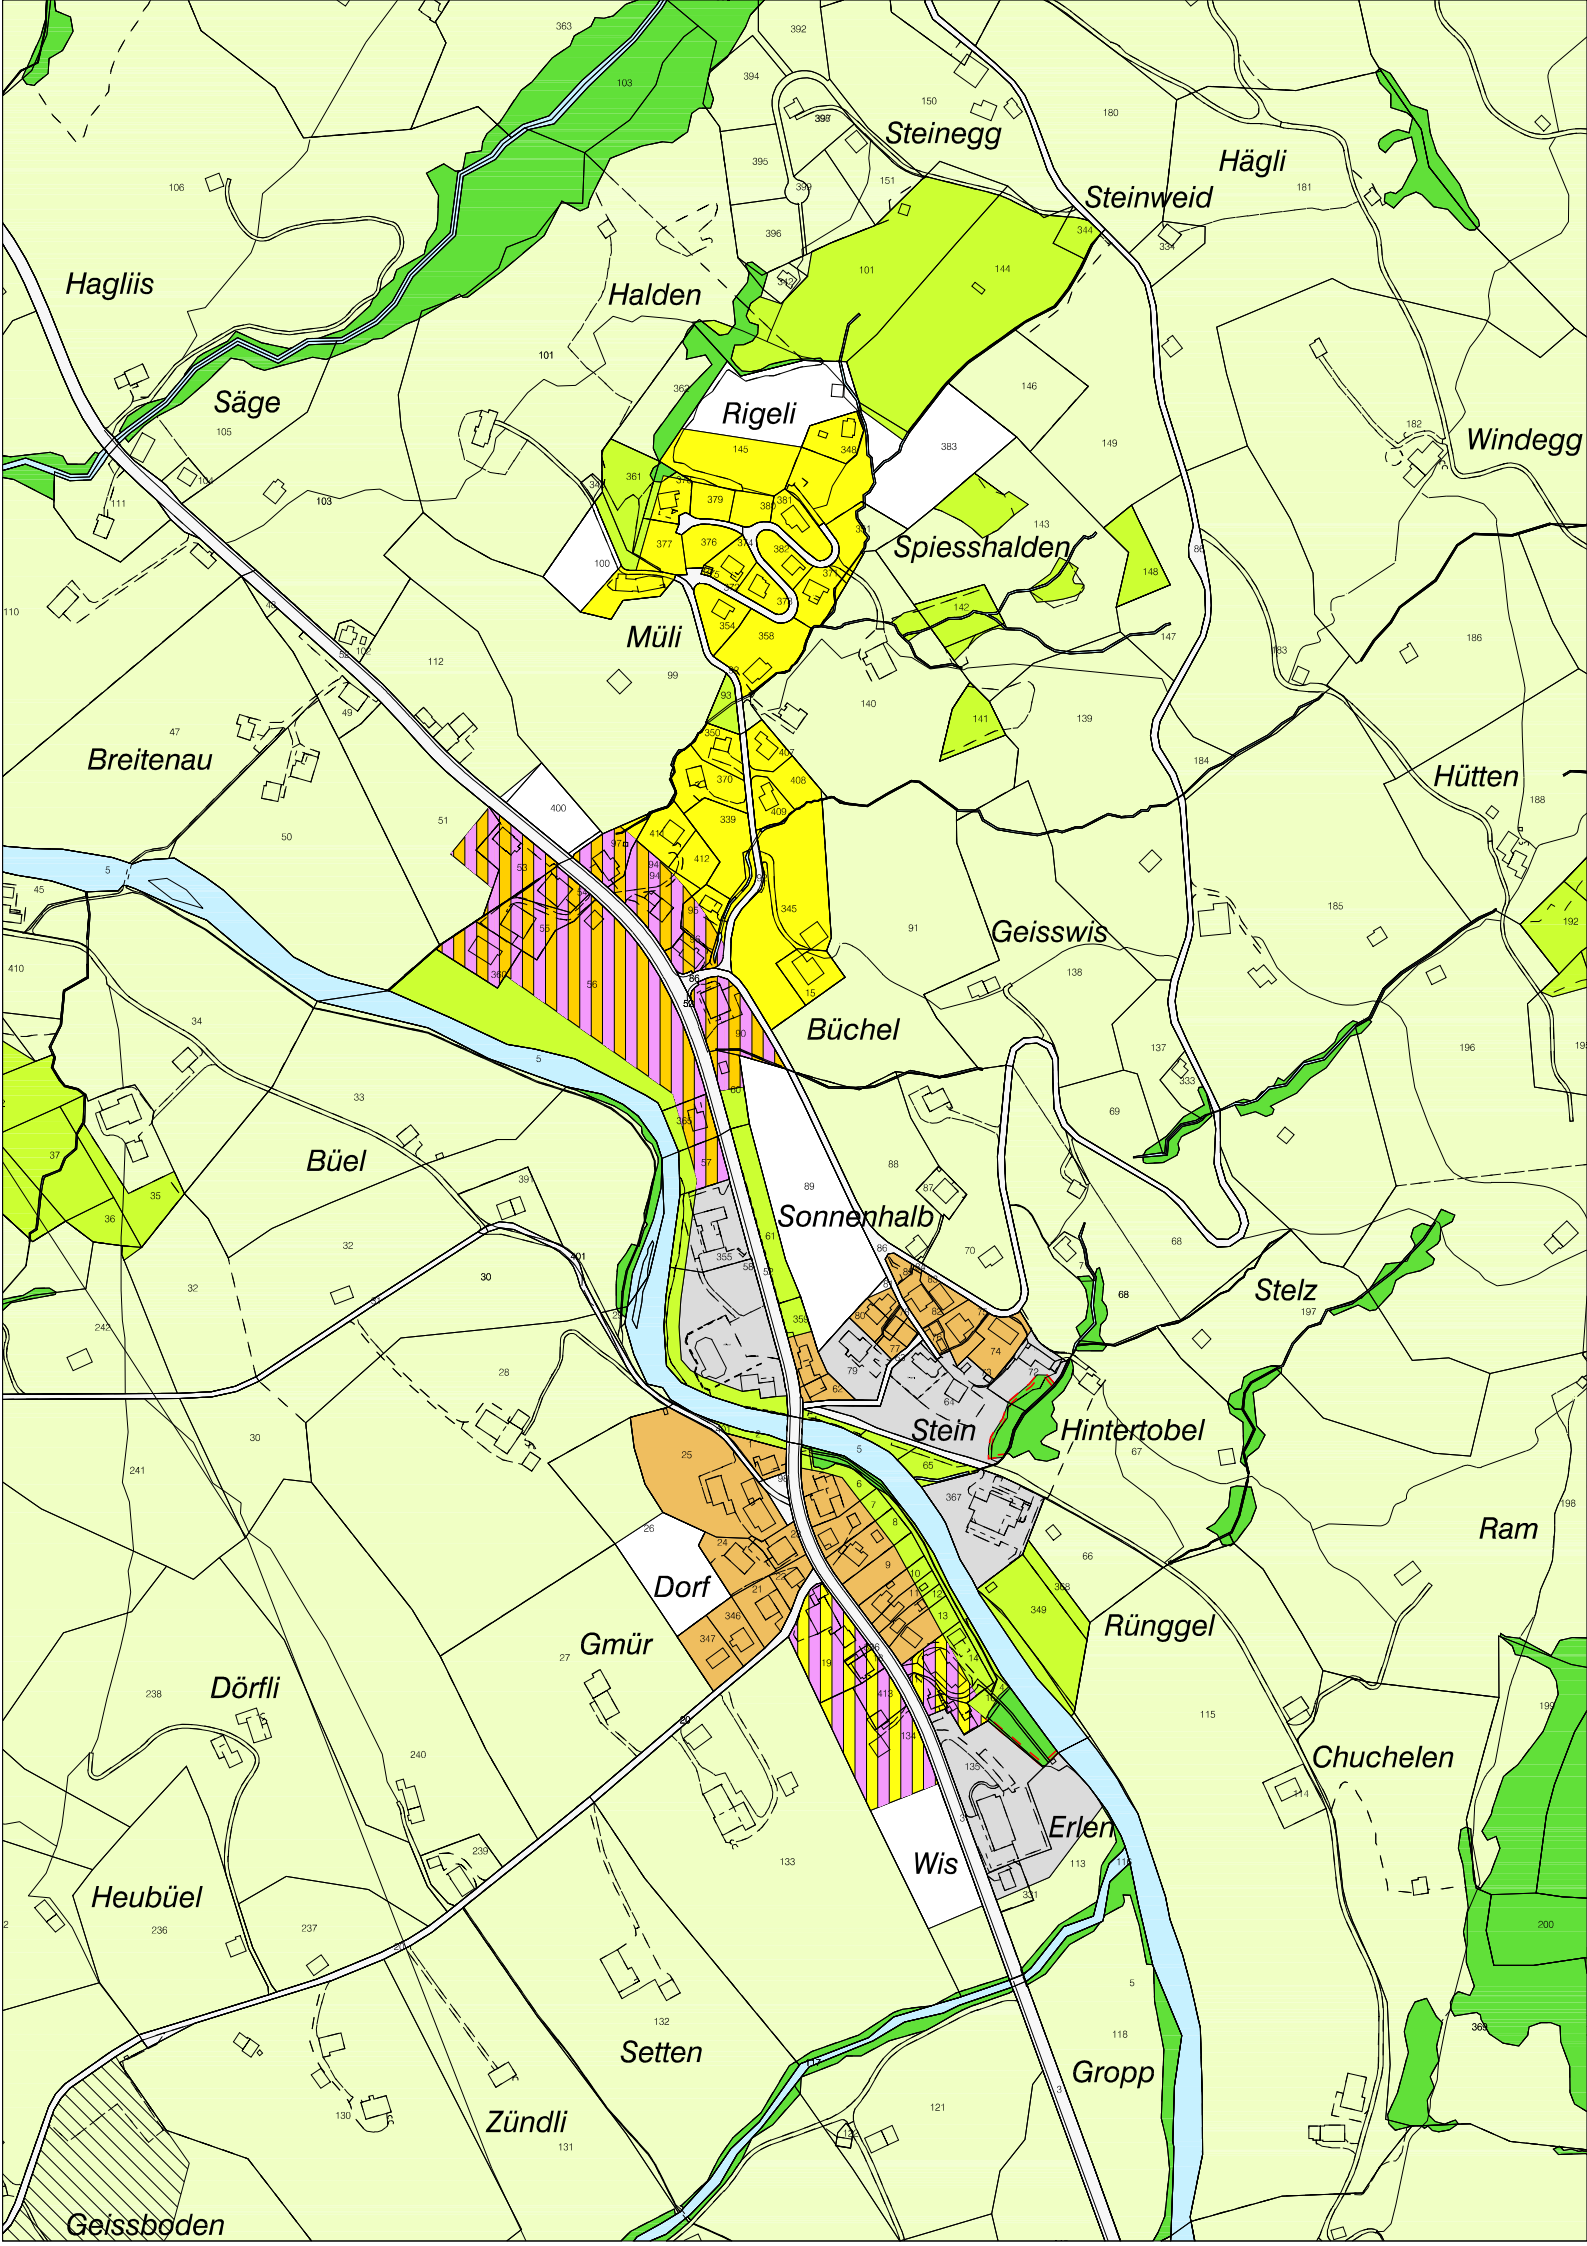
Steinegg
Hägli
Steinweid
Hagliis
Halden
Säge
Rigeli
Windegg
Spiesshalden
Müli
Breitenau
Hütten
Geisswis
Büchel
Büel
Sonnenhalb
Stelz
Stein
Hintertobel
Ram
Dorf
Rünggel
Gmür
Dörfli
Chuchelen
Erlen
Wis
Heubüel
Setten
Gropp
Zündli
Geissboden